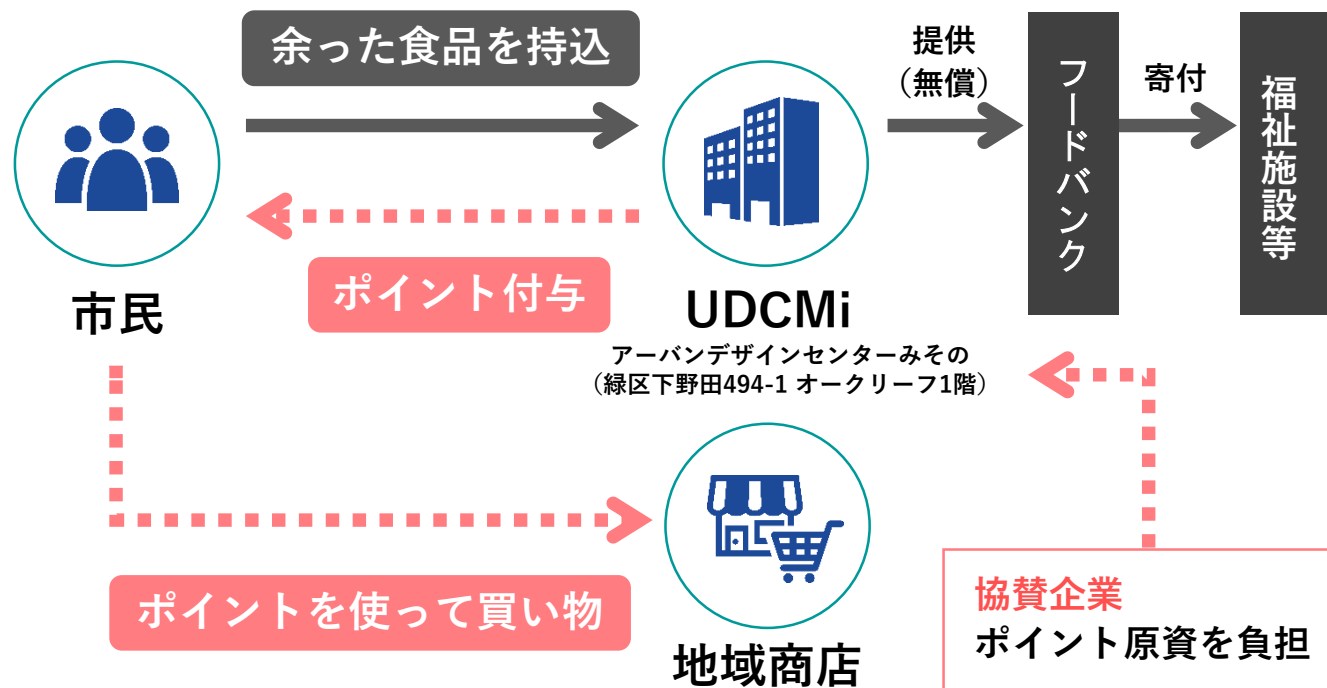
余った食品を持込

提供
（無償）

フードバンク

寄付

福祉施設等

市民

ポイント付与

UDCMi
アーバンデザインセンターみその
（緑区下野田494-1 オークリーフ1階）

ポイントを使って買い物

地域商店

協賛企業
ポイント原資を負担